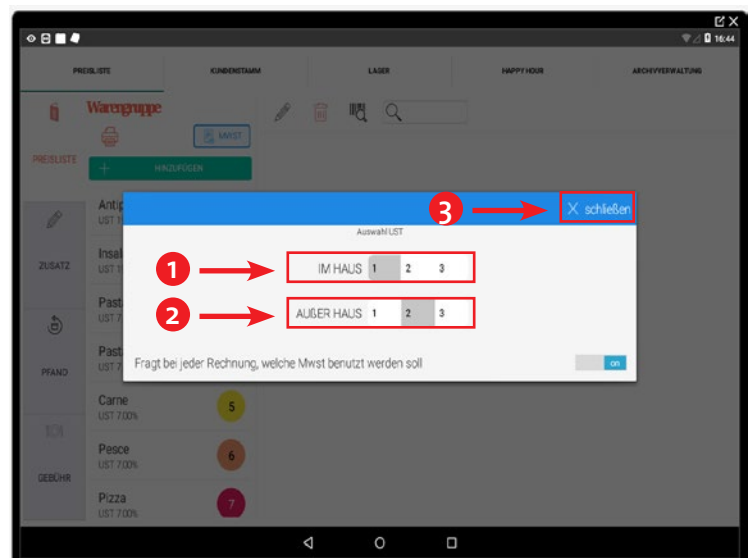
16:44

PREISLISTE
KUNDENSTAMM
LAGER
HAPPY HOUR
ARCHIVVERWALTUNG

Warengruppe
MWST
PREISLISTE
HINZUFÜGEN

ZUSATZ
PFAND
GEBÜHR

Antip
UST 1
Insal
UST 1
Past
UST 7
Past
UST 7
Carne
UST 7.00%
5
Pesce
UST 7.00%
6
Pizza
UST 7.00%
7

3
schließen
Auswahl UST
1
IM HAUS
1
2
3
2
AUßER HAUS
1
2
3
Fragt bei jeder Rechnung, welche Mwst benutzt werden soll
on